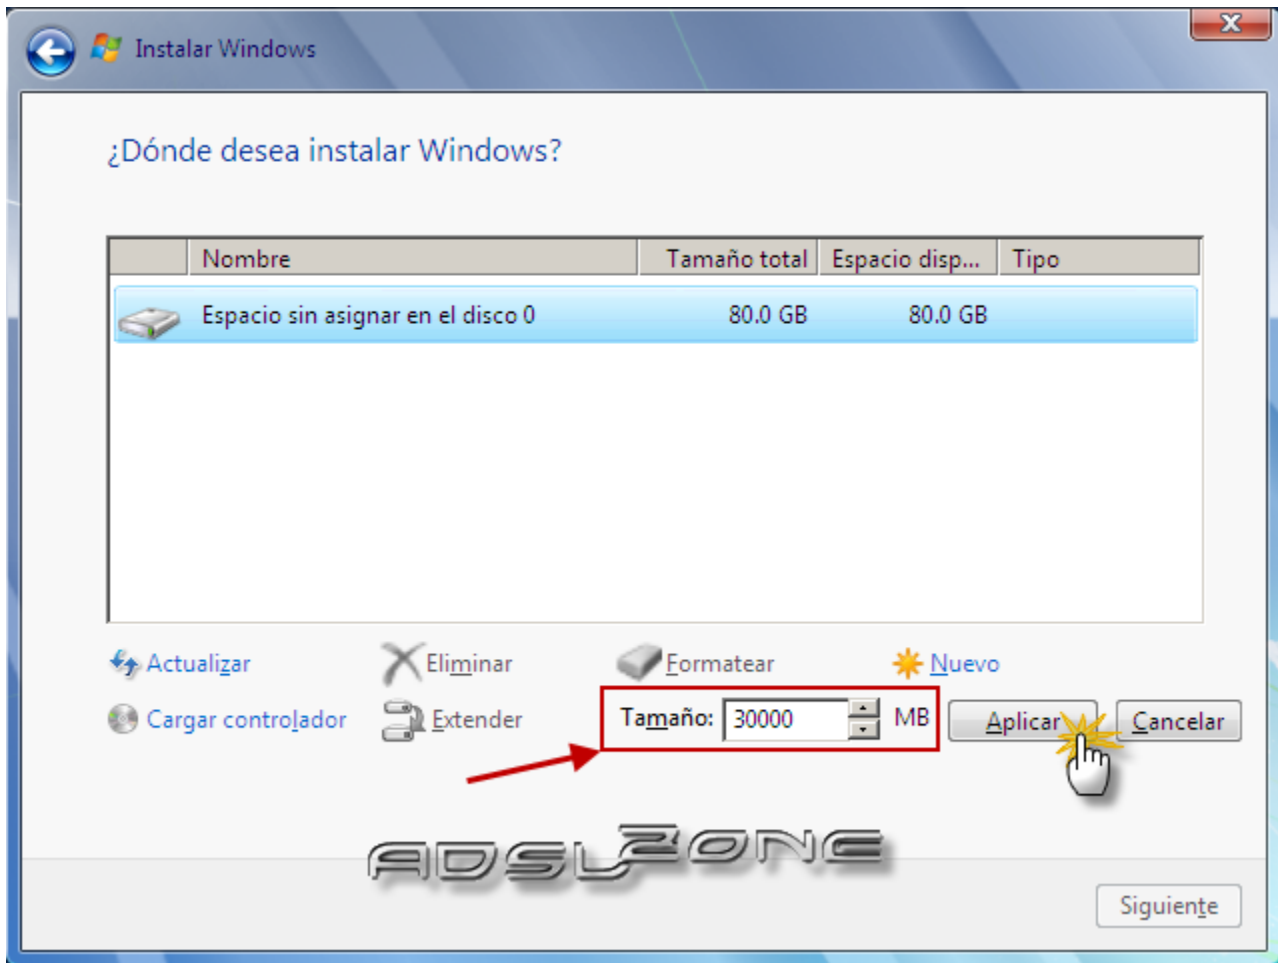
Instalar Windows

¿Dónde desea instalar Windows?

| | Nombre | Tamaño total | Espacio disp... | Tipo |
|---|---|---|---|---|
| | Espacio sin asignar en el disco 0 | 80.0 GB | 80.0 GB | |

Actualizar
Eliminar
Formatear
Nuevo
Cargar controlador
Extender
Tamaño: 30000 MB
Aplicar
Cancelar

ADSLZONE

Siguiente